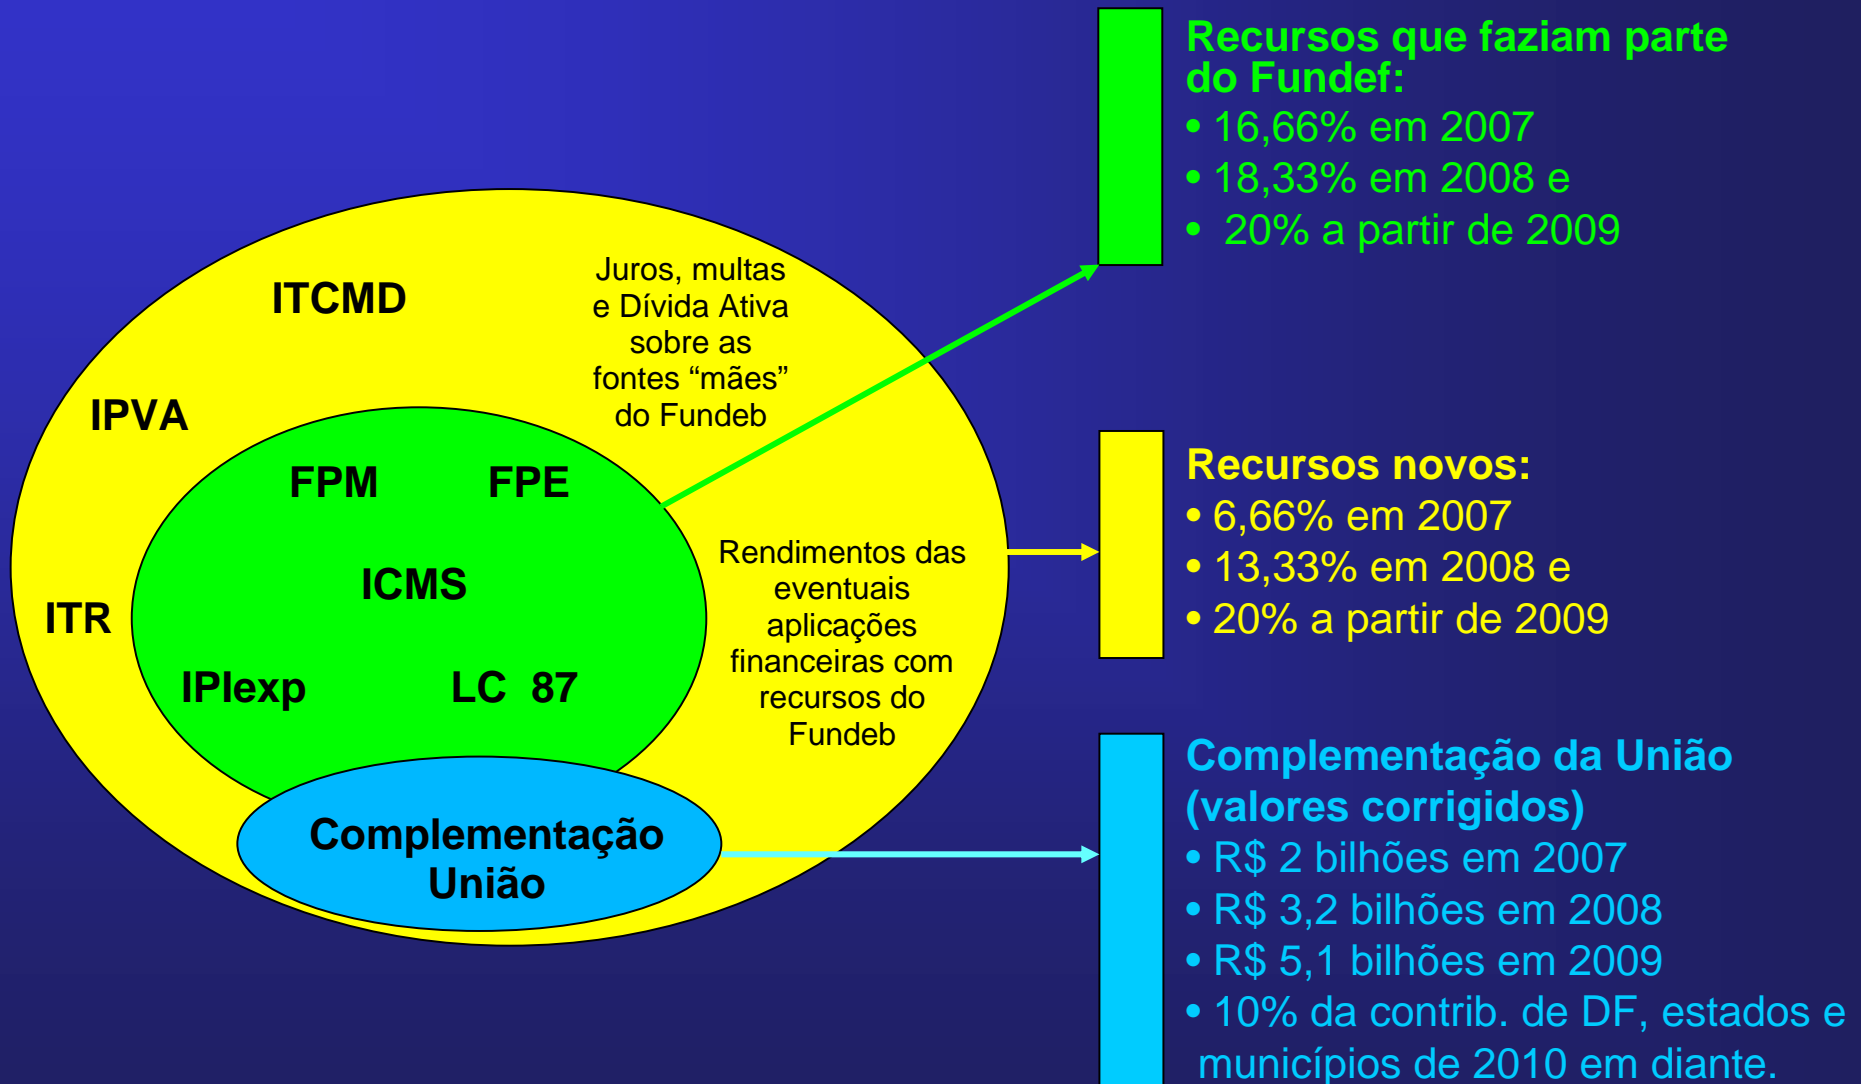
ITCMD

Juros, multas e Dívida Ativa sobre as fontes “mães” do Fundeb

IPVA

FPM FPE

ICMS

ITR

IPIexp LC 87

Rendimentos das eventuais aplicações financeiras com recursos do Fundeb

Complementação União

Recursos que faziam parte do Fundef:
• 16,66% em 2007
• 18,33% em 2008 e
• 20% a partir de 2009

Recursos novos:
• 6,66% em 2007
• 13,33% em 2008 e
• 20% a partir de 2009

Complementação da União (valores corrigidos)
• R$ 2 bilhões em 2007
• R$ 3,2 bilhões em 2008
• R$ 5,1 bilhões em 2009
• 10% da contrib. de DF, estados e municípios de 2010 em diante.